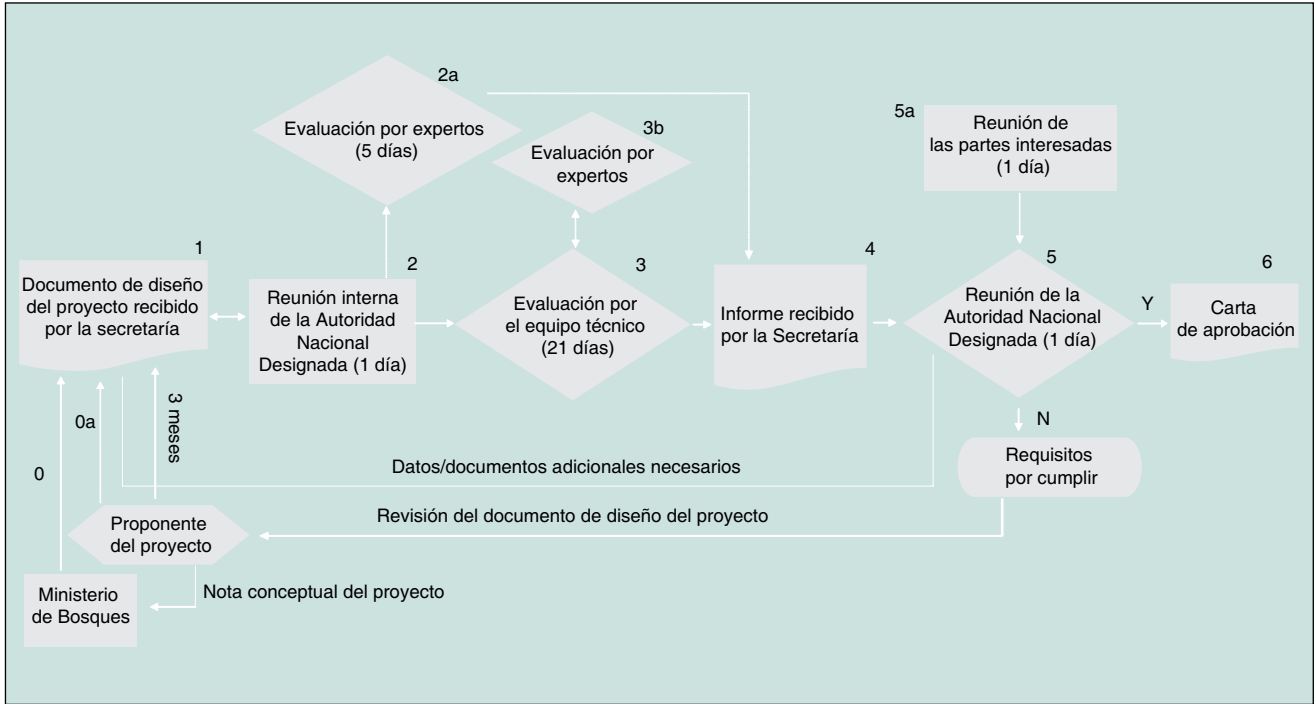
2a

Evaluación por expertos (5 días)

3b

Evaluación por expertos

5a

Reunión de las partes interesadas (1 día)

1

Documento de diseño del proyecto recibido por la secretaría

2

Reunión interna de la Autoridad Nacional Designada (1 día)

3

Evaluación por el equipo técnico (21 días)

4

Informe recibido por la Secretaría

5

Reunión de la Autoridad Nacional Designada (1 día)

Y

6

Carta de aprobación

N

Requisitos por cumplir

0a

3 meses

0

Datos/documentos adicionales necesarios

Proponente del proyecto

Revisión del documento de diseño del proyecto

Ministerio de Bosques

Nota conceptual del proyecto